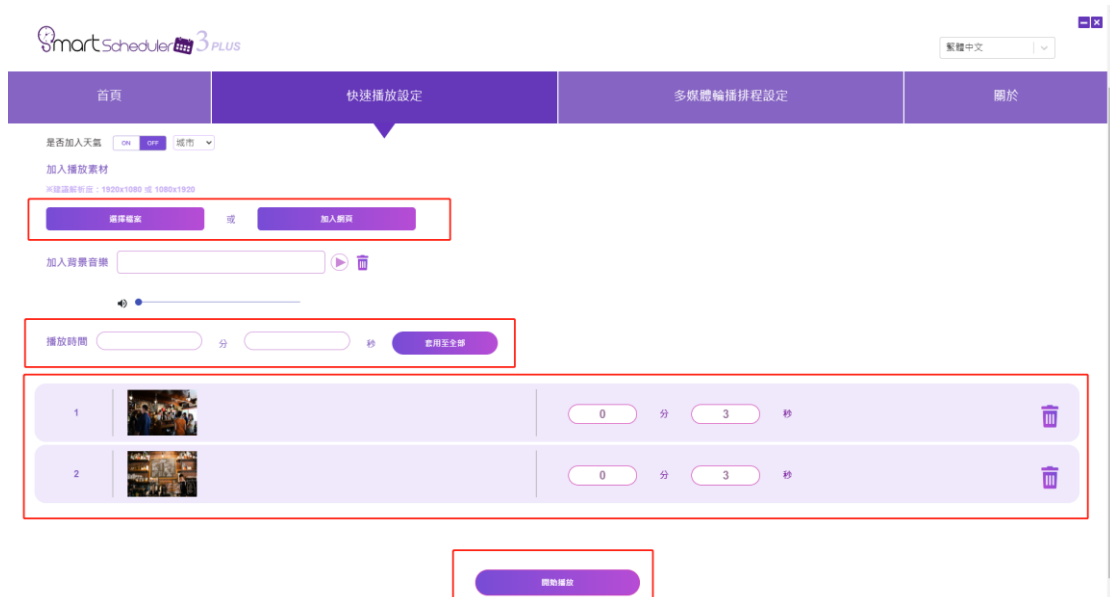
SmartScheduler 3 PLUS

繁體中文

首頁
快速播放設定
多媒體輪播排程設定
關於

是否加入天氣 ON OFF 城市

加入播放素材

※建議解析度：1920x1080 或 1080x1920

選擇檔案 或 加入網頁

加入背景音樂

播放時間 分 秒 套用至全部

1 0 分 3 秒

2 0 分 3 秒

開始播放